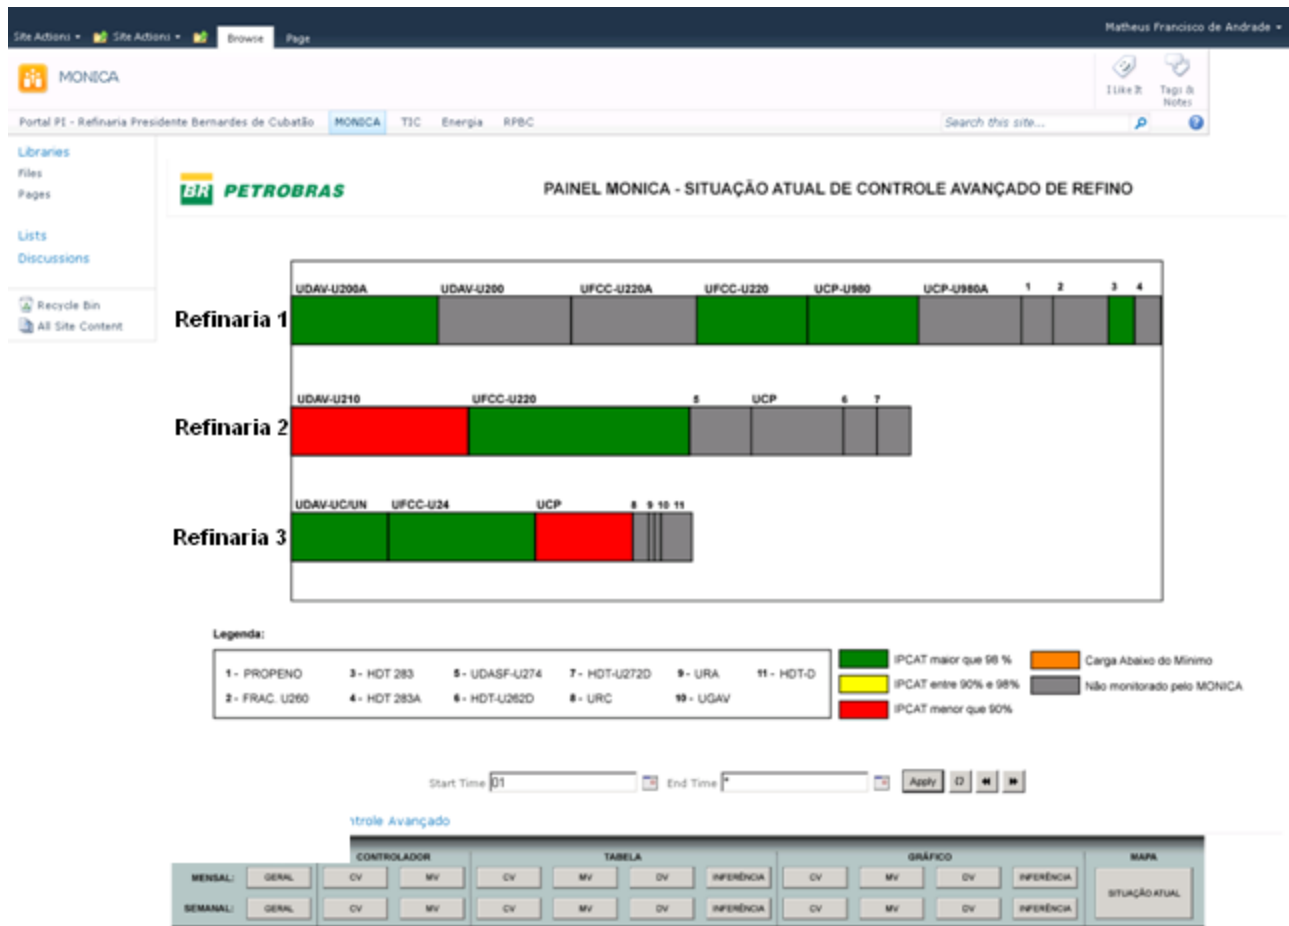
Site Actions Site Actions Browse Page

Matheus Francisco de Andrade

MONICA

I Like It Tags & Notes

Portal PI - Refinaria Presidente Bernardes de Cubatão MONICA TIC Energia RPBC

Search this site...

Libraries
Files
Pages

Lists
Discussions

Recycle Bin
All Site Content

BR PETROBRAS

PAINEL MONICA - SITUAÇÃO ATUAL DE CONTROLE AVANÇADO DE REFINO

Refinaria 1
UDAV-U200A UDAV-U200 UFCC-U220A UFCC-U220 UCP-U980 UCP-U980A 1 2 3 4

Refinaria 2
UDAV-U210 UFCC-U220 5 UCP 6 7

Refinaria 3
UDAV-UC/UN UFCC-U24 UCP 8 9 10 11

Legenda:

1 - PROPENO
2 - FRAC. U260
3 - HDT 283
4 - HDT 283A
5 - UDASF-U274
6 - HDT-U262D
7 - HDT-U272D
8 - URC
9 - URA
10 - UGAV
11 - HDT-D

IPCAT maior que 98 %
IPCAT entre 90% e 98%
IPCAT menor que 90%
Carga Abaixo do Mínimo
Não monitorado pelo MONICA

Start Time 01 End Time * Apply

ntrole Avançado

| | CONTROLADOR | | TABELA | | | | GRÁFICO | | | | MAPA |
|---|---|---|---|---|---|---|---|---|---|---|---|
| MENSAL: GERAL | CV | MV | CV | MV | DV | INFERÊNCIA | CV | MV | DV | INFERÊNCIA | SITUAÇÃO ATUAL |
| SEMANAL: GERAL | CV | MV | CV | MV | DV | INFERÊNCIA | CV | MV | DV | INFERÊNCIA | |